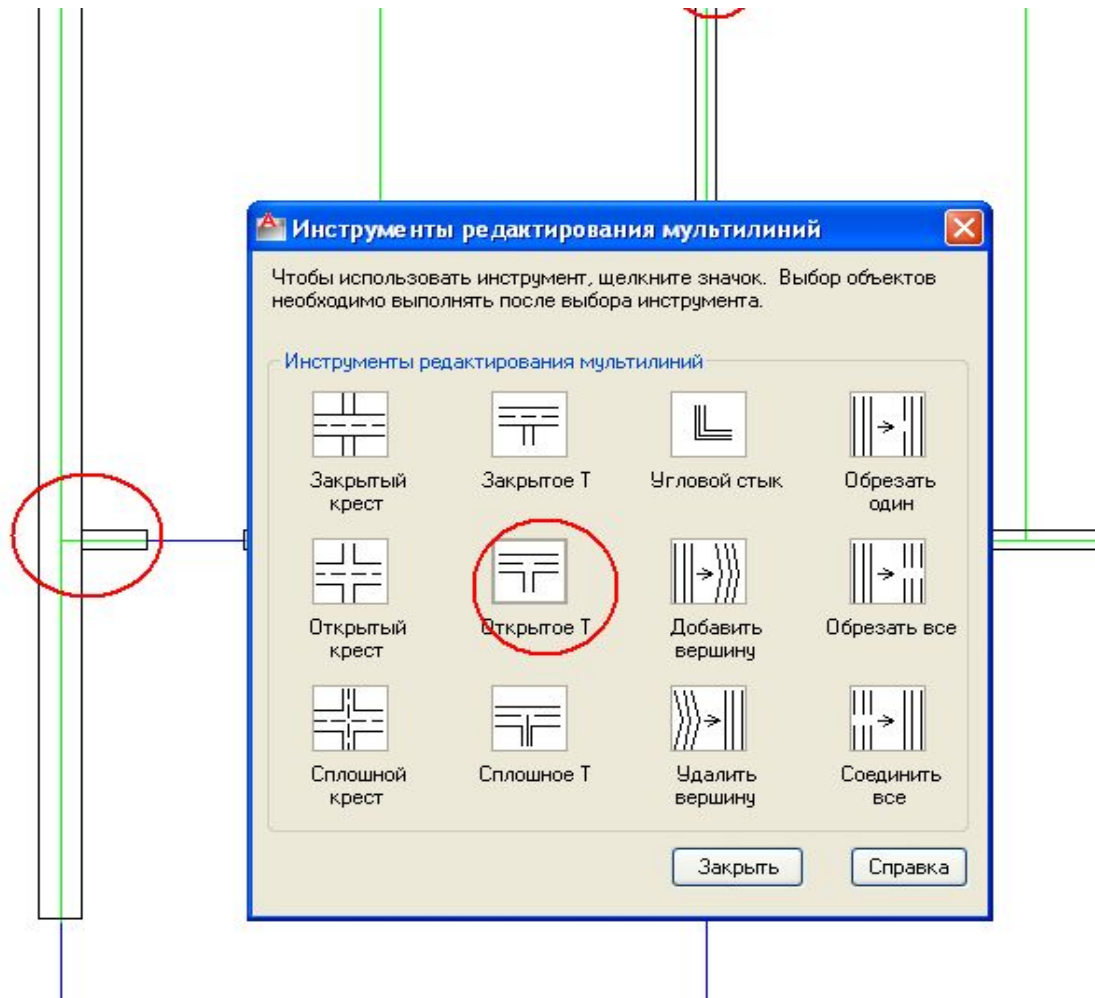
Инструменты редактирования мультилиний

Чтобы использовать инструмент, щелкните значок. Выбор объектов необходимо выполнять после выбора инструмента.

Инструменты редактирования мультилиний

Закрытый крест
Закрытое Т
Угловой стык
Обрезать один
Открытый крест
Открытое Т
Добавить вершину
Обрезать все
Сплошной крест
Сплошное Т
Удалить вершину
Соединить все

Закрыть
Справка